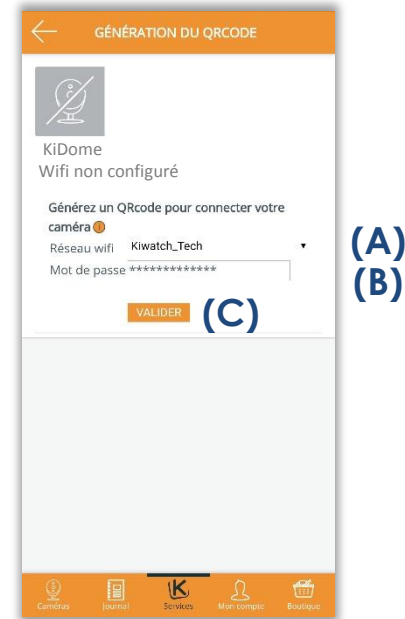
GÉNÉRATION DU QRCODE

KiDome
Wifi non configuré

Générez un QRcode pour connecter votre caméra

Réseau wifi Kiwatch_Tech

Mot de passe *************

VALIDER

(A)
(B)
(C)

Caméras Journal Services Mon compte Boutique